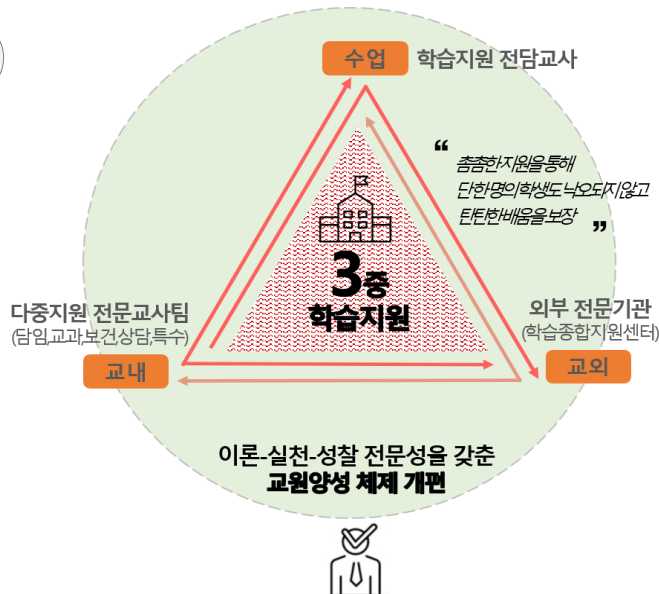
수업 학습지원 전담교사

“ 촘촘한지원을통해 단한명의학생도낙오되지않고 탄탄한배움을보장 ”

3중 학습지원

다중지원 전문교사팀 (담임,교과,보건,상담,특수)

교내

외부 전문기관 (학습종합지원센터)

교외

이론-실천-성찰 전문성을 갖춘 교원양성 체제 개편